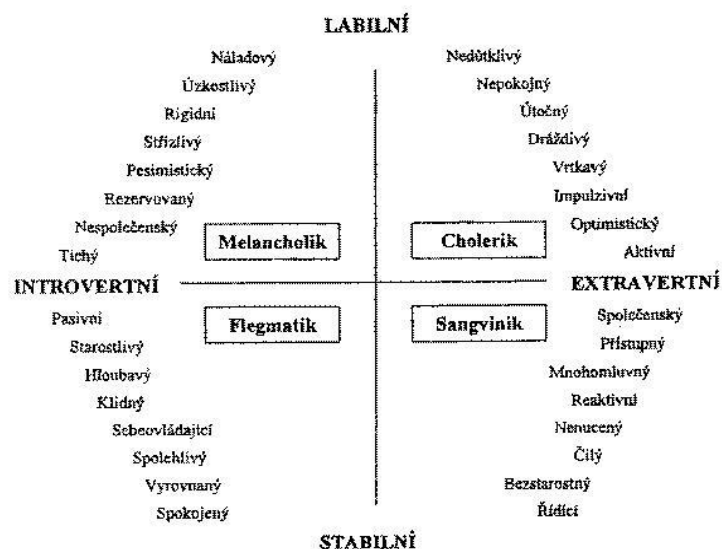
LABILNÍ

Náladový
Úzkostlivý
Rigidní
Střízlivý
Pesimistický
Rezervovaný
Nespolečenský
Tichý

Nedůtklivý
Nepokojný
Útočný
Dráždivý
Vrtkavý
Impulzivní
Optimistický
Aktivní

Melancholik

Cholerik

INTROVERTNÍ

EXTRAVERTNÍ

Flegmatik

Sangvinik

Pasivní
Starostlivý
Hloubavý
Klidný
Sebeovládající
Spolehlivý
Vyrovnaný
Spokojený

Společenský
Přístupný
Mnohomluvný
Reaktivní
Nenucený
Čilý
Bezstarostný
Řídící

STABILNÍ